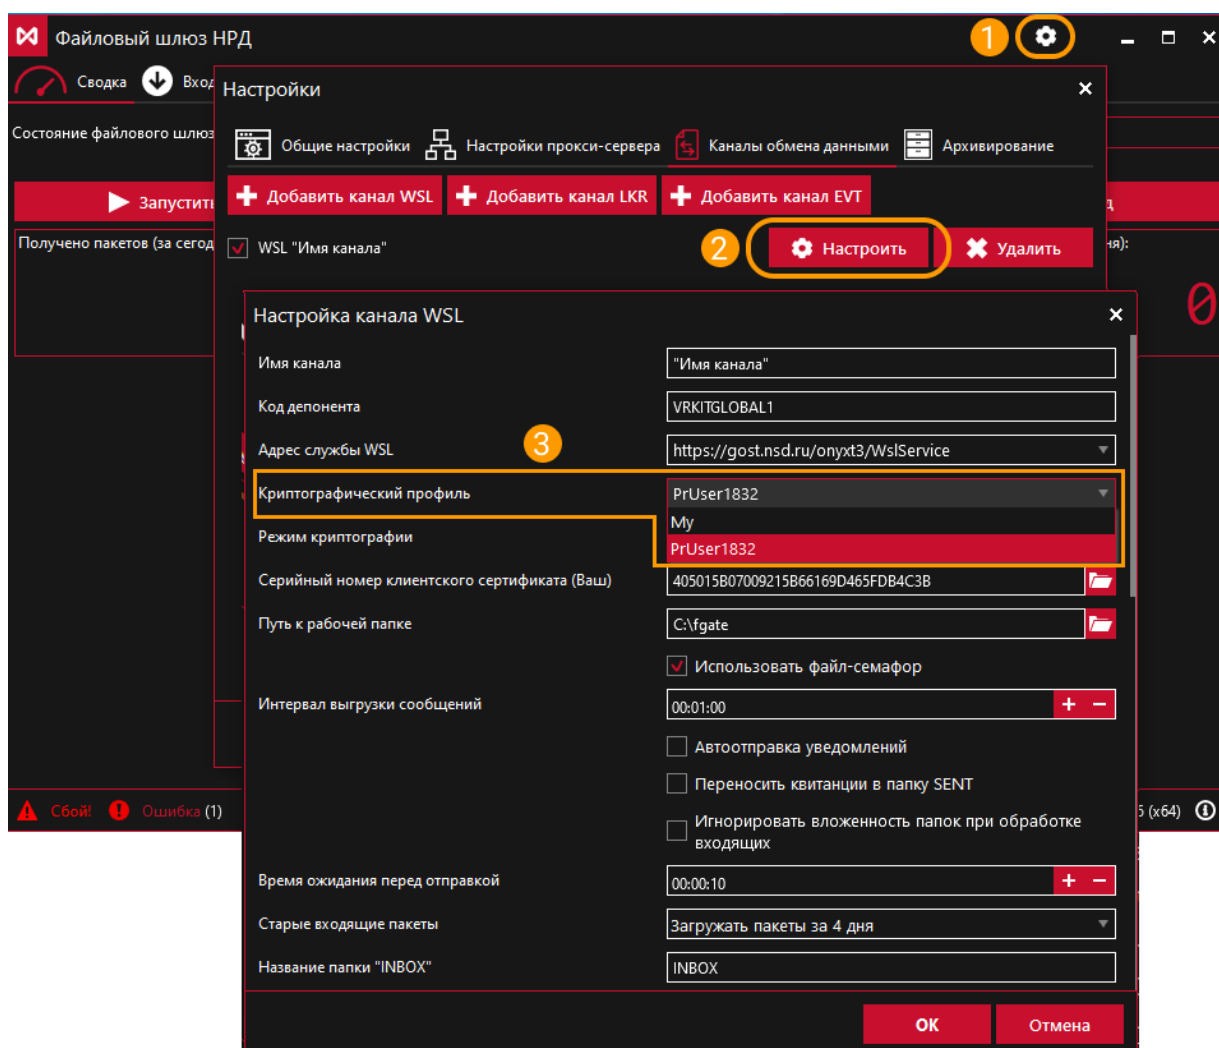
Файловый шлюз НРД

1

Сводка Вход

Состояние файлового шлюз

Запустить

Получено пакетов (за сегод

Настройки

Общие настройки Настройки прокси-сервера Каналы обмена данными Архивирование

Добавить канал WSL Добавить канал LKR Добавить канал EVT

WSL "Имя канала"

2

Настроить Удалить

ия):

0

Настройка канала WSL

Имя канала "Имя канала"

Код депонента VRKITGLOBAL1

Адрес службы WSL https://gost.nsd.ru/onyxt3/WslService

3

Криптографический профиль PrUser1832

My

PrUser1832

Режим криптографии

Серийный номер клиентского сертификата (Ваш) 405015B07009215B66169D465FDB4C3B

Путь к рабочей папке C:\fgate

Использовать файл-семафор

Интервал выгрузки сообщений 00:01:00

Автоотправка уведомлений

Переносить квитанции в папку SENT

Игнорировать вложенность папок при обработке входящих

Время ожидания перед отправкой 00:00:10

Старые входящие пакеты Загружать пакеты за 4 дня

Название папки "INBOX" INBOX

Сбой! Ошибка (1)

5 (x64)

ОК Отмена